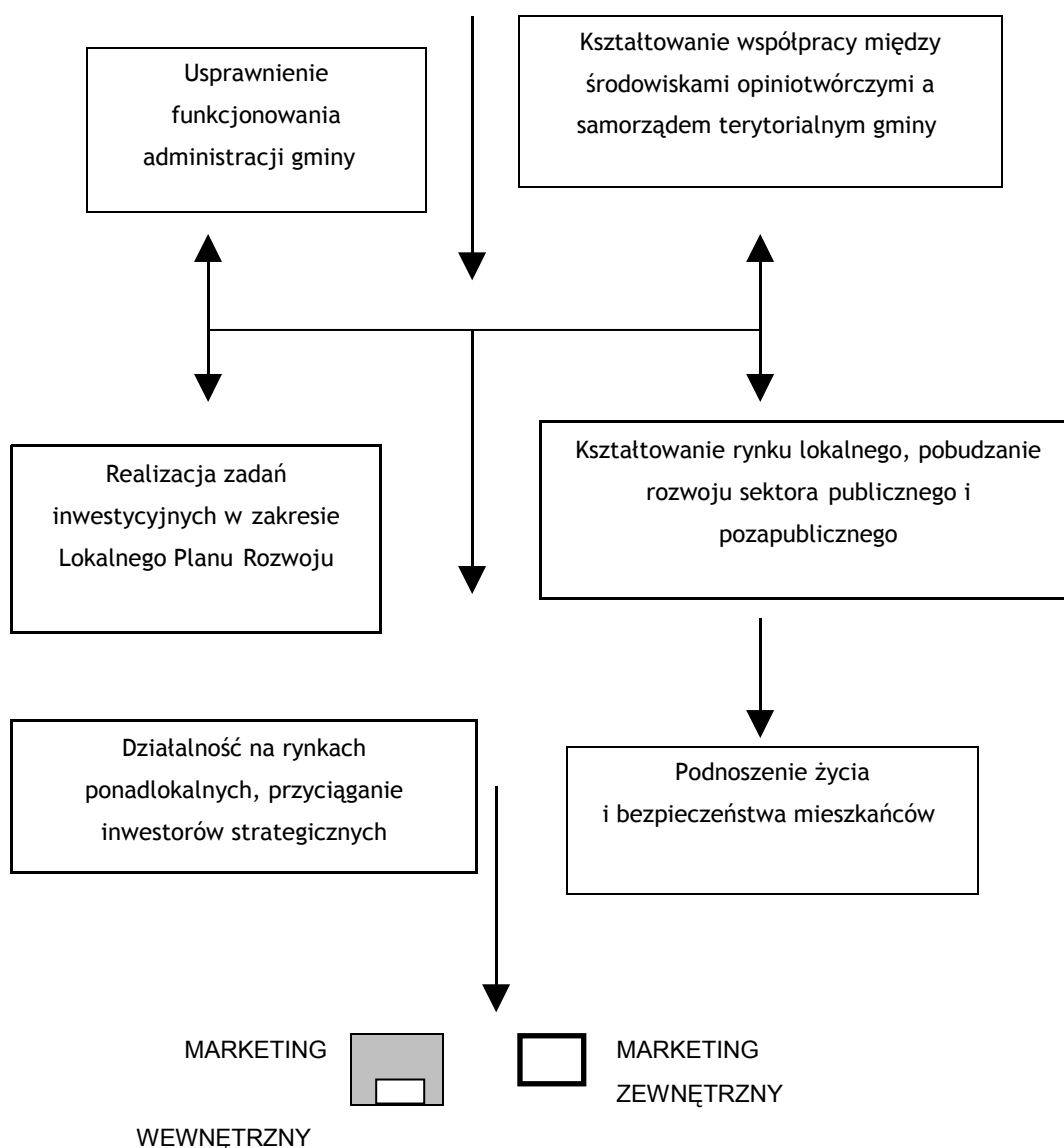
Usprawnienie funkcjonowania administracji gminy

Kształtowanie współpracy między środowiskami opiniotwórczymi a samorządem terytorialnym gminy

Realizacja zadań inwestycyjnych w zakresie Lokalnego Planu Rozwoju

Kształtowanie rynku lokalnego, pobudzanie rozwoju sektora publicznego i pozapublicznego

Działalność na rynkach ponadlokalnych, przyciąganie inwestorów strategicznych

Podnoszenie życia i bezpieczeństwa mieszkańców

MARKETING

WEWNĘTRZNY

MARKETING ZEWNĘTRZNY